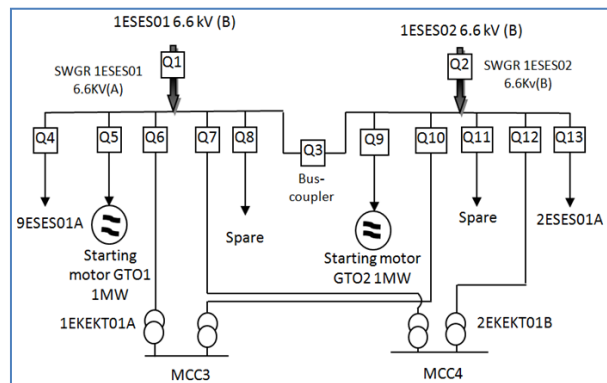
1ESES01 6.6 kV (B)

Q1

SWGR 1ESES01
6.6KV(A)

1ESES02 6.6 kV (B)

Q2

SWGR 1ESES02
6.6Kv(B)

Q4 Q5 Q6 Q7 Q8 Q3 Q9 Q10 Q11 Q12 Q13

Bus-coupler

9ESES01A

Starting motor GTO1 1MW

Spare

Starting motor GTO2 1MW

Spare

2ESES01A

1EKEKT01A

2EKEKT01B

MCC3

MCC4